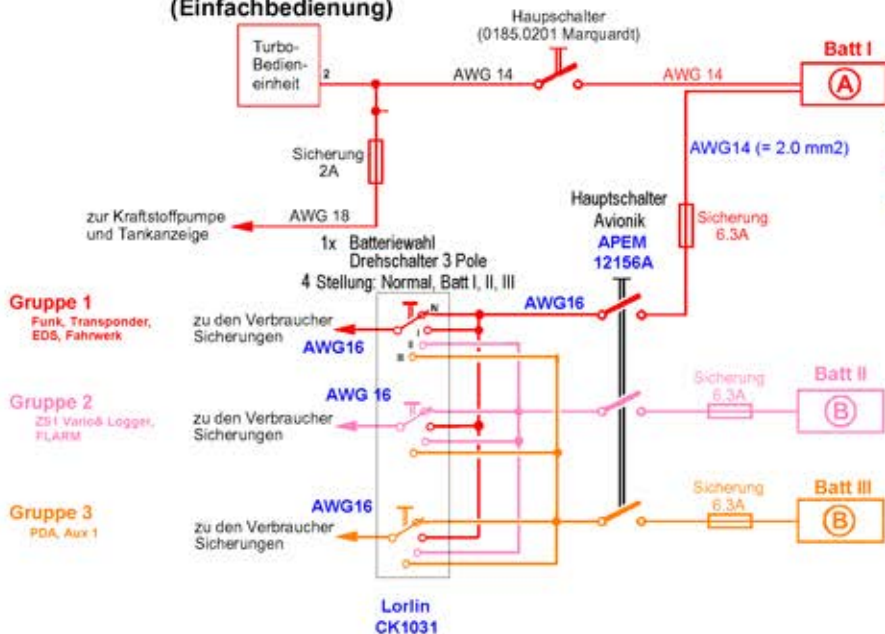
(Einfachbedienung)

Turbo-Bedien-einheit

2

Hauptschalter (0185.0201 Marquardt)

AWG 14

AWG 14

Batt I

A

AWG14 (= 2.0 mm2)

Sicherung 2A

zur Kraftstoffpumpe und Tankanzeige

AWG 18

1x Batteriewahl Drehschalter 3 Pole 4 Stellung: Normal, Batt I, II, III

Hauptschalter Avionik

APEM 12156A

Sicherung 6.3A

Gruppe 1

Funk, Transponder, EDS, Fahrwerk

zu den Verbraucher Sicherungen

AWG16

AWG16

N

I

II

III

Gruppe 2

ZS1 Varioß Logger, FLARM

AWG 16

zu den Verbraucher Sicherungen

Sicherung 6.3A

Batt II

B

Gruppe 3

PDA, Aux 1

AWG16

zu den Verbraucher Sicherungen

Sicherung 6.3A

Batt III

B

Lorlin CK1031